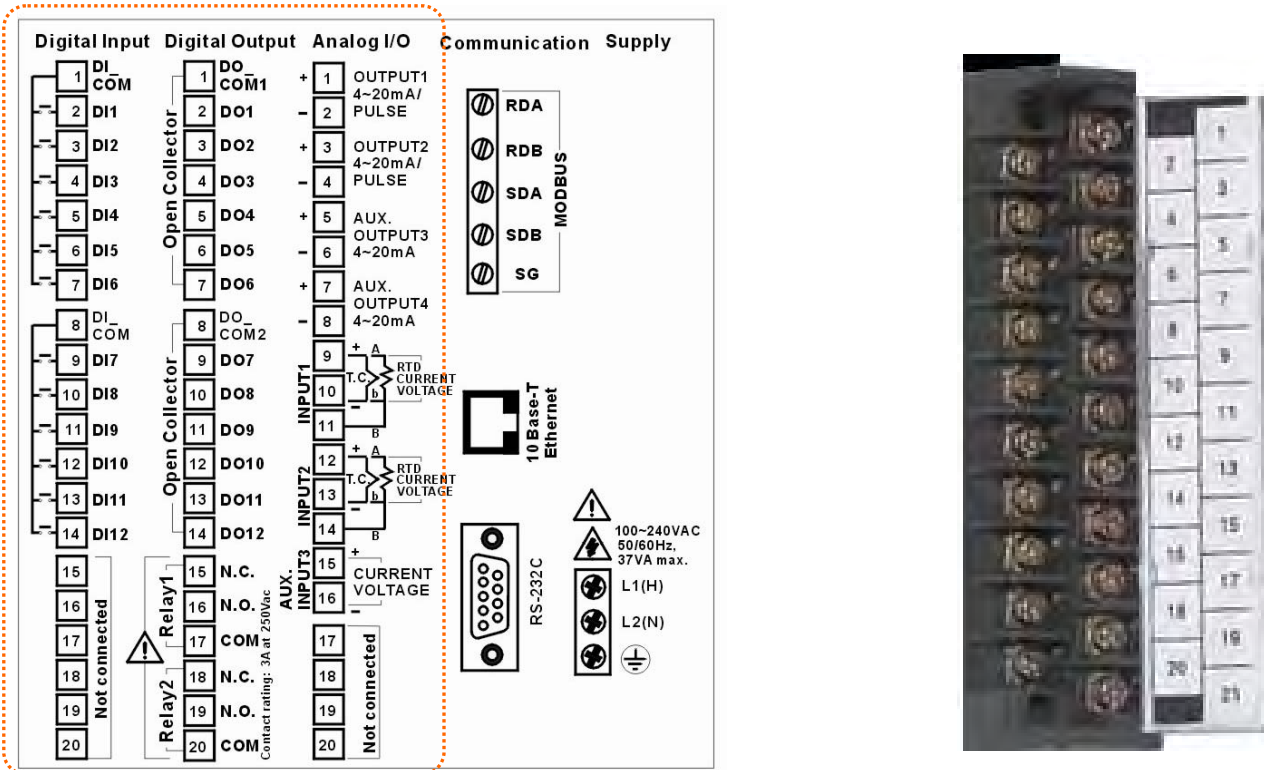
Digital Input Digital Output Analog I/O Communication Supply

1 DI_COM
2 DI1
3 DI2
4 DI3
5 DI4
6 DI5
7 DI6
8 DI_COM
9 DI7
10 DI8
11 DI9
12 DI10
13 DI11
14 DI12
15
16
17
18
19
20
Not connected

Open Collector
1 DO_COM1
2 DO1
3 DO2
4 DO3
5 DO4
6 DO5
7 DO6
Open Collector
8 DO_COM2
9 DO7
10 DO8
11 DO9
12 DO10
13 DO11
14 DO12
Relay1
15 N.C.
16 N.O.
17 COM
Relay2
18 N.C.
19 N.O.
20 COM
Contact rating: 3A at 250Vac

+ 1 OUTPUT1 4~20mA/ PULSE
- 2
+ 3 OUTPUT2 4~20mA/ PULSE
- 4
+ 5 AUX. OUTPUT3 4~20mA
- 6
+ 7 AUX. OUTPUT4 4~20mA
- 8
INPUT1
9 + A
10 T.C. b RTD CURRENT VOLTAGE
11 - B
INPUT2
12 + A
13 T.C. b RTD CURRENT VOLTAGE
14 - B
AUX. INPUT3
15 + CURRENT
16 - VOLTAGE
17
18
19
20
Not connected

RDA
RDB
SDA
SDB
SG
MODBUS

10 Base-T Ethernet

RS-232C

100~240VAC 50/60Hz, 37VA max.
L1(H)
L2(N)

1
2
3
4
5
6
7
8
9
10
11
12
13
14
15
16
17
18
19
20
21